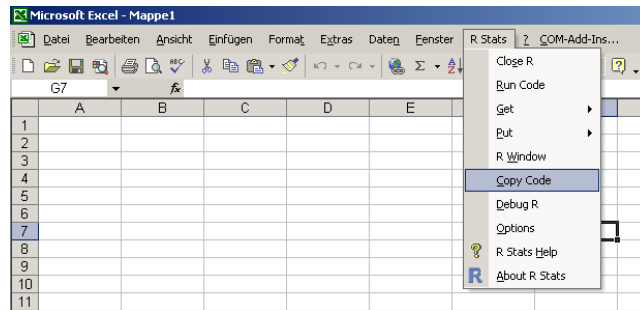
Microsoft Excel - Mappe1

Datei Bearbeiten Ansicht Einfügen Format Extras Daten Fenster R Stats ? COM-Add-Ins...

G7 $f_x$

| | A | B | C | D | E |
|---|---|---|---|---|---|
| 1 | | | | | |
| 2 | | | | | |
| 3 | | | | | |
| 4 | | | | | |
| 5 | | | | | |
| 6 | | | | | |
| 7 | | | | | |
| 8 | | | | | |
| 9 | | | | | |
| 10 | | | | | |
| 11 | | | | | |

Close R
Run Code
Get
Put
R Window
Copy Code
Debug R
Options
R Stats Help
About R Stats